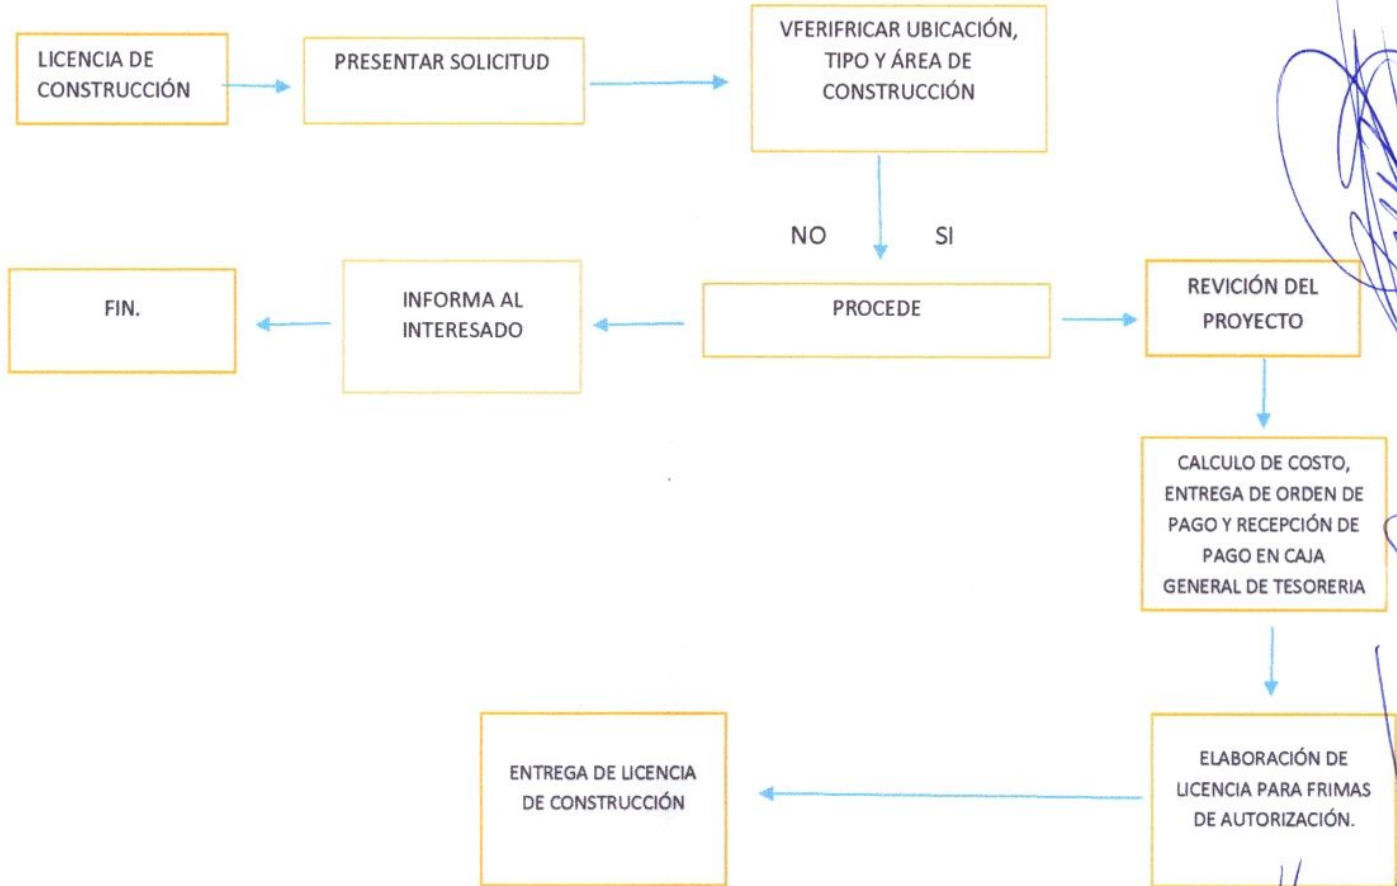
LICENCIA DE CONSTRUCCIÓN

PRESENTAR SOLICITUD

VFERIFRICAR UBICACIÓN, TIPO Y ÁREA DE CONSTRUCCIÓN

NO

SI

FIN.

INFORMA AL INTERESADO

PROCEDE

REVICIÓN DEL PROYECTO

CALCULO DE COSTO, ENTREGA DE ORDEN DE PAGO Y RECEPCIÓN DE PAGO EN CAJA GENERAL DE TESORERIA

ENTREGA DE LICENCIA DE CONSTRUCCIÓN

ELABORACIÓN DE LICENCIA PARA FRIMAS DE AUTORIZACIÓN.